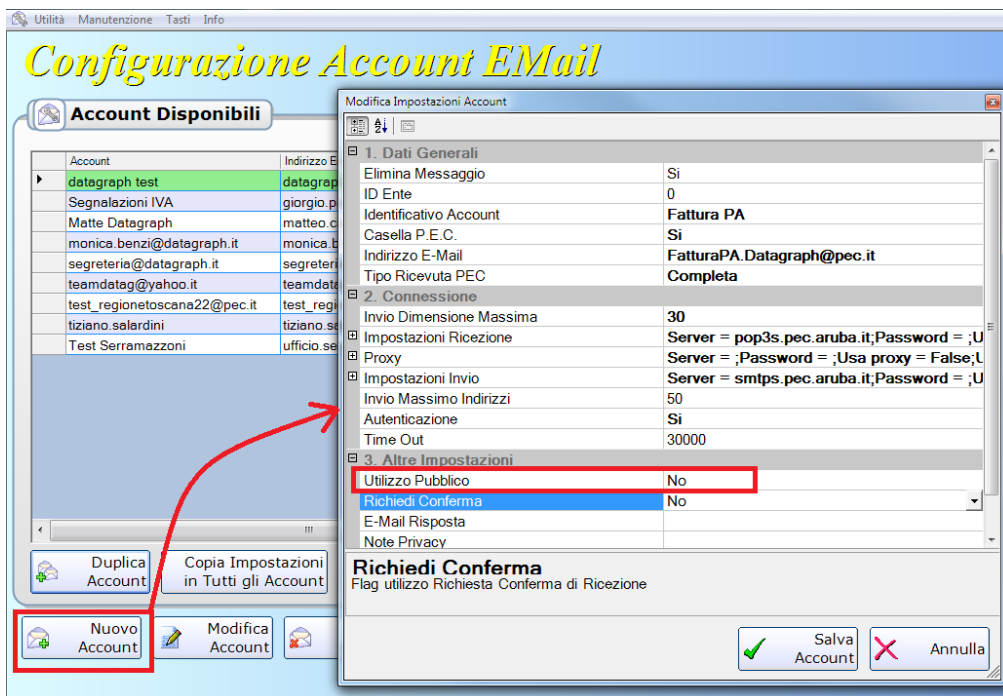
Utilità Manutenzione Tasti Info

Configurazione Account EMail

Account Disponibili

| Account | Indirizzo E |
|---|---|
| datagraph test | datagrap |
| Segnalazioni IVA | giorgio.p |
| Matte Datagraph | matteo.c |
| monica.benzi@datagraph.it | monica.b |
| segreteria@datagraph.it | segreter |
| teamdatag@yahoo.it | teamdat |
| test_regionetoscana22@pec.it | test_regi |
| tiziano.salardini | tiziano.s |
| Test Serramazzoni | ufficio.se |

Duplica Account
Copia Impostazioni in Tutti gli Account
Nuovo Account
Modifica Account

Modifica Impostazioni Account

1. Dati Generali

| | |
|---|---|
| Elimina Messaggio | Si |
| ID Ente | 0 |
| Identificativo Account | Fattura PA |
| Casella P.E.C. | Si |
| Indirizzo E-Mail | FatturaPA.Datagraph@pec.it |
| Tipo Ricevuta PEC | Completa |

2. Connessione

| | |
|---|---|
| Invio Dimensione Massima | 30 |
| Impostazioni Ricezione | Server = pop3s.pec.aruba.it;Password = ;U |
| Proxy | Server = ;Password = ;Usa proxy = False;U |
| Impostazioni Invio | Server = smtps.pec.aruba.it;Password = ;U |
| Invio Massimo Indirizzi | 50 |
| Autenticazione | Si |
| Time Out | 30000 |

3. Altre Impostazioni

| | |
|---|---|
| Utilizzo Pubblico | No |
| Richiedi Conferma | No |
| E-Mail Risposta | |
| Note Privacy | |

Richiedi Conferma
Flag utilizzo Richiesta Conferma di Ricezione

Salva Account
Annulla